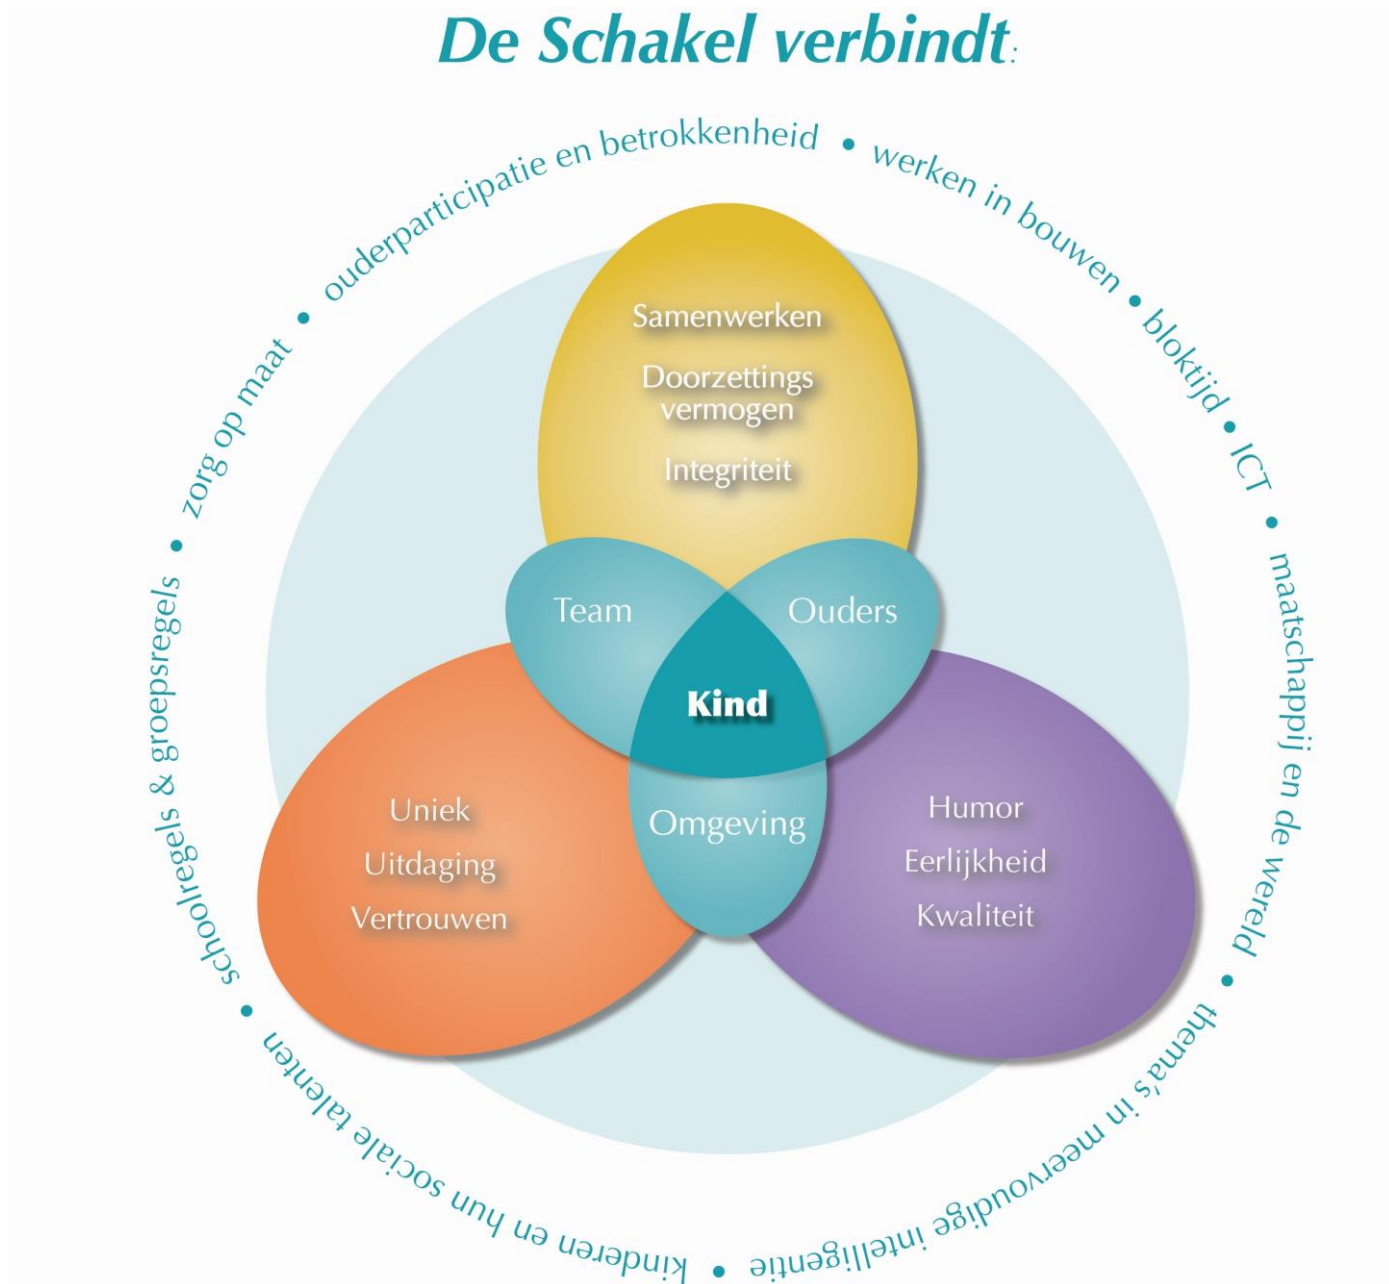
De Schakel verbindt:

ouderparticipatie en betrokkenheid • werken in bouwen • bloktijd • ICT • maatschappij en de wereld • thema's in meervoudige intelligentie • kinderen en hun sociale talenten • schoolregels & groepsregels • zorg op maat •

Samenwerken

Doorzettings vermogen

Integriteit

Team

Ouders

Kind

Omgeving

Uniek

Uitdaging

Vertrouwen

Humor

Eerlijkheid

Kwaliteit